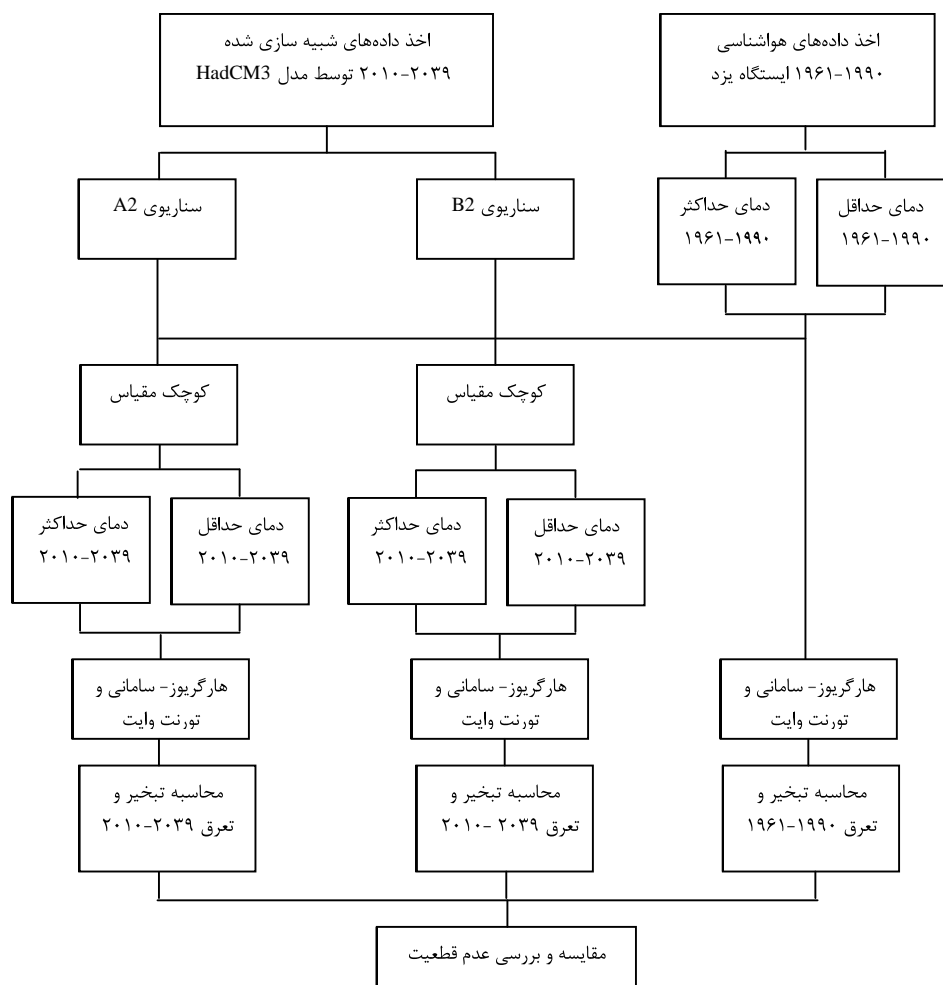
اخذ داده‌های هواشناسی
۱۹۹۰-۱۹۶۱ ایستگاه یزد

اخذ داده‌های شبیه سازی شده
۲۰۳۹-۲۰۱۰ توسط مدل HadCM3

دمای حداقل
۱۹۹۰-۱۹۶۱

دمای حداکثر
۱۹۹۰-۱۹۶۱

سناریوی B2

سناریوی A2

کوچک مقیاس

کوچک مقیاس

دمای حداقل
۲۰۳۹-۲۰۱۰

دمای حداکثر
۲۰۳۹-۲۰۱۰

دمای حداقل
۲۰۳۹-۲۰۱۰

دمای حداکثر
۲۰۳۹-۲۰۱۰

هارگریوز- سامانی و
تورنت وایت

هارگریوز- سامانی و
تورنت وایت

هارگریوز- سامانی و
تورنت وایت

محاسبه تبخیر و
تعرق ۱۹۹۰-۱۹۶۱

محاسبه تبخیر و
تعرق ۲۰۳۹ -۲۰۱۰

محاسبه تبخیر و
تعرق ۲۰۳۹-۲۰۱۰

مقایسه و بررسی عدم قطعیت